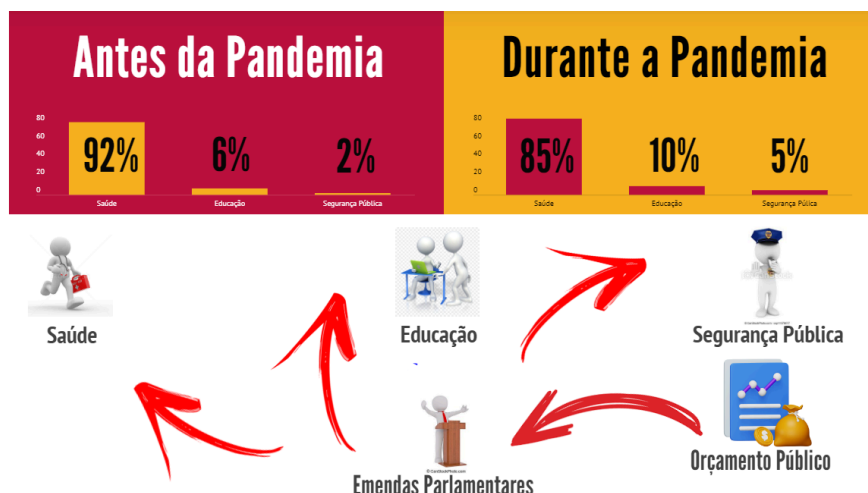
Antes da Pandemia

80
60
40
20
0

92%
Saúde

6%
Educação

2%
Segurança Pública

Durante a Pandemia

80
60
40
20
0

85%
Saúde

10%
Educação

5%
Segurança Pública

Saúde

Educação

Segurança Pública

Orçamento Público

Emendas Parlamentares